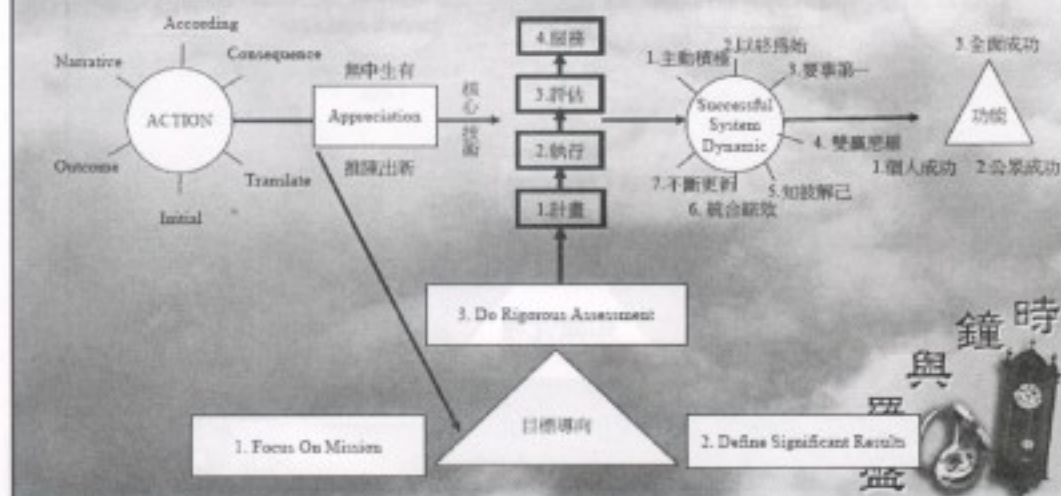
According
Narrative
Consequence
ACTION
Outcome
Translate
Initial

無中生有
Appreciation
推陳出新

核心技術

4.服務
3.評估
2.執行
1.計畫

1.主動積極
2.以終為始
3.要事第一
Successful System Dynamic
4. 雙贏思維
5.知彼解己
6. 統合綜效
7.不斷更新

3.全face成功
功能
1.個人成功
2.公眾成功

3. Do Rigorous Assessment

1. Focus On Mission
目標導向
2. Define Significant Results

時
鐘
與
羅
盤